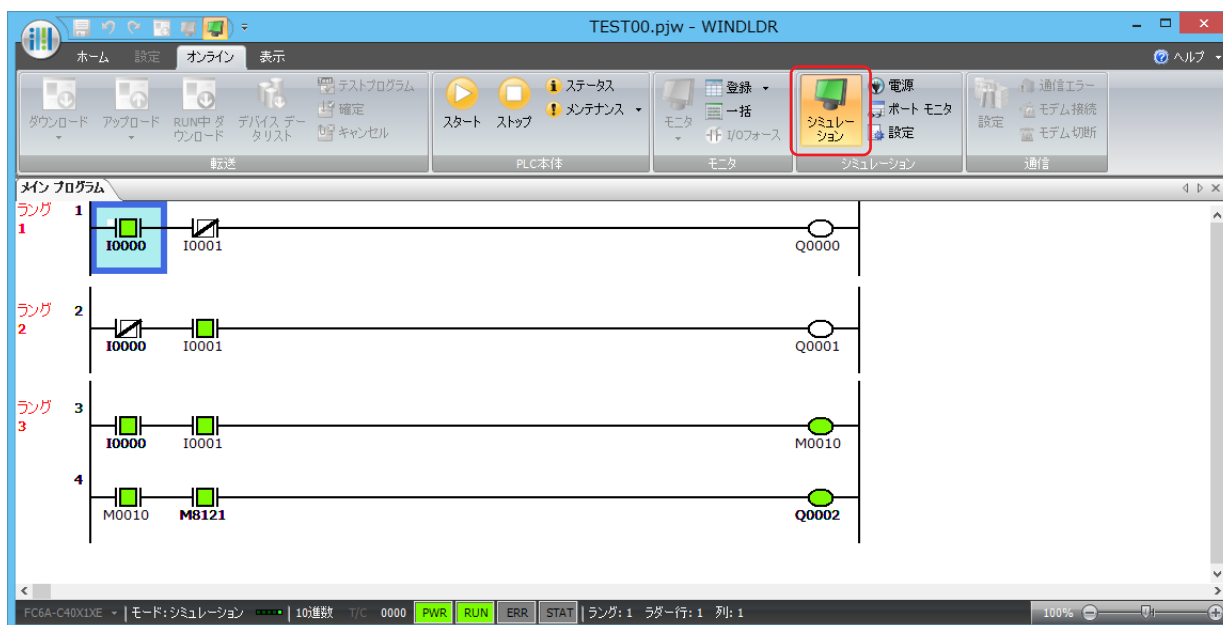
TEST00.pjw - WINDLDR

ホーム 設定 オンライン 表示

ヘルプ

ダウンロード アップロード RUN中 ダウンロード デバイス データリスト
テストプログラム
確定
キャンセル
転送

スタート ストップ
ステータス
メンテナンス
PLC本体

モニタ
登録
一括
I/Oフォース
モニタ

シミュレーション
電源
ポート モニタ
設定
シミュレーション

設定
通信エラー
モデム接続
モデム切断
通信

メイン プログラム

ラング 1
1
I0000 I0001 Q0000

ラング 2
2
I0000 I0001 Q0001

ラング 3
3
I0000 I0001 M0010

4
M0010 M8121 Q0002

FC6A-C40X1XE | モード:シミュレーション | 10進数 T/C 0000 PWR RUN ERR STAT | ラング: 1 ラダー行: 1 列: 1 100%